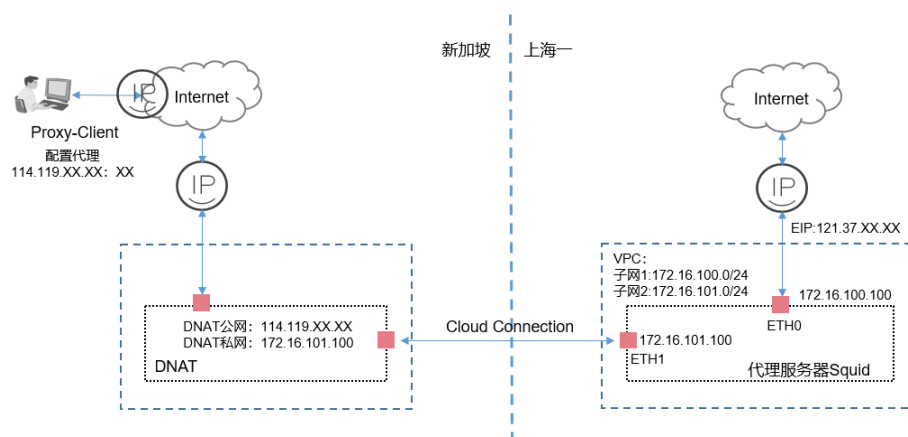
新加坡
上海一

IP
Internet

Proxy-Client
配置代理
114.119.XX.XX：XX

IP

DNAT公网：114.119.XX.XX
DNAT私网：172.16.101.100
DNAT

Cloud Connection

Internet

IP
EIP:121.37.XX.XX

VPC：
子网1:172.16.100.0/24
子网2:172.16.101.0/24
172.16.100.100
ETH0
172.16.101.100
ETH1
代理服务器Squid